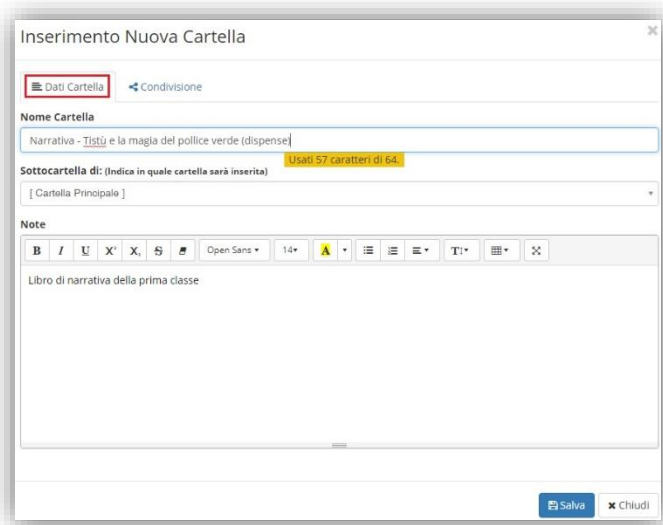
Inserimento Nuova Cartella

×

Dati Cartella

Condivisione

Nome Cartella

Narrativa - Tistù e la magia del pollice verde (dispense)

Usati 57 caratteri di 64.

Sottocartella di: (Indica in quale cartella sarà inserita)

[ Cartella Principale ]

Note

B I U $X^2$ $X_2$ S Open Sans 14 A

Libro di narrativa della prima classe

Salva

Chiudi